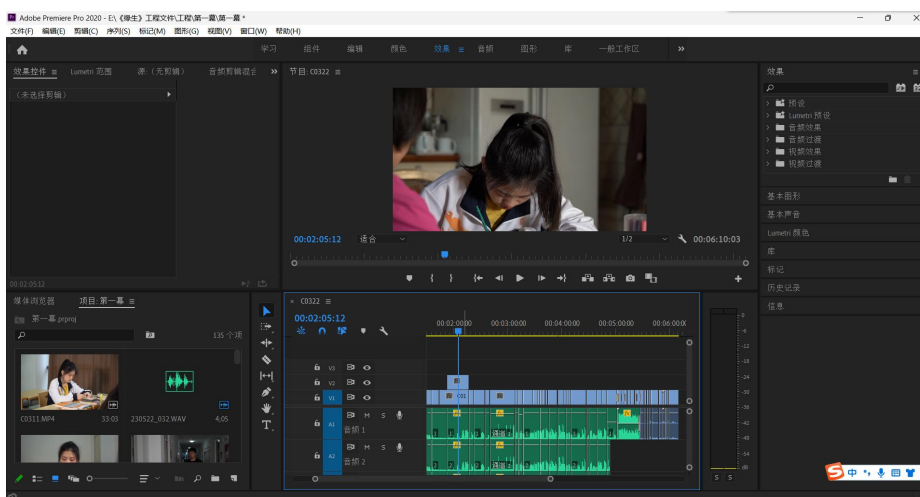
Adobe Premiere Pro 2020 - E:\《律生》工程文件\工程\第一幕\第一幕 *

文件(F) 编辑(E) 剪辑(C) 序列(S) 标记(M) 图形(G) 视图(V) 窗口(W) 帮助(H)

学习 组件 编辑 颜色 效果 ≡ 音频 图形 库 一般工作区 »

效果控件 ≡ Lumetri 范围 源:(无剪辑) 音频剪辑混合 »

(未选择剪辑)

00:02:05:12

节目: C0322 ≡

00:02:05:12 适合 1/2 00:06:10:03

效果 ≡

预设
Lumetri 预设
音频效果
音频过渡
视频效果
视频过渡

基本图形
基本声音
Lumetri 颜色
库
标记
历史记录
信息

媒体浏览器 项目: 第一幕 ≡

第一幕.prproj

135 个项

C0311.MP4 33:03 230522_032.WAV 4:05

× C0322 ≡

00:02:05:12

00:02:00:00 00:03:00:00 00:04:00:00 00:05:00:00 00:06:00:00

V3
V2
V1
A1 音频 1
A2 音频 2

C01

S S

中